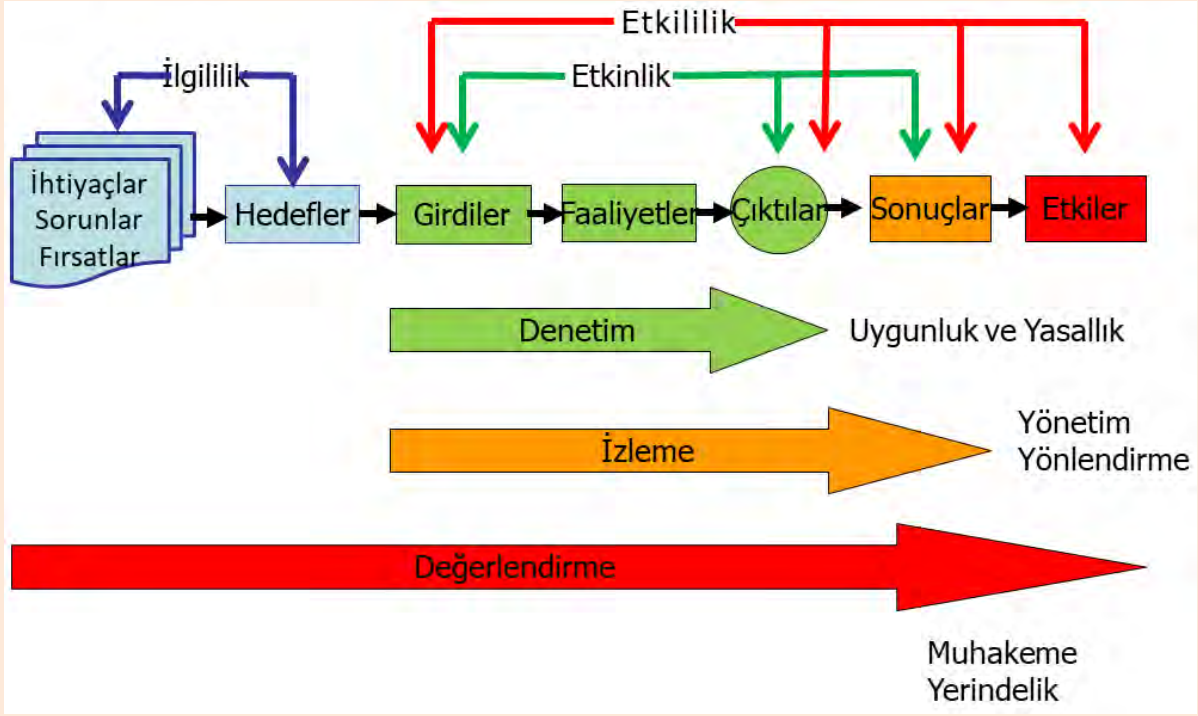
Etkililik

İlgililik

Etkinlik

İhtiyaçlar
Sorunlar
Fırsatlar

Hedefler

Girdiler

Faaliyetler

Çıktılar

Sonuçlar

Etkiler

Denetim

Uygunluk ve Yasallık

İzleme

Yönetim
Yönlendirme

Değerlendirme

Muhakeme
Yerindelik